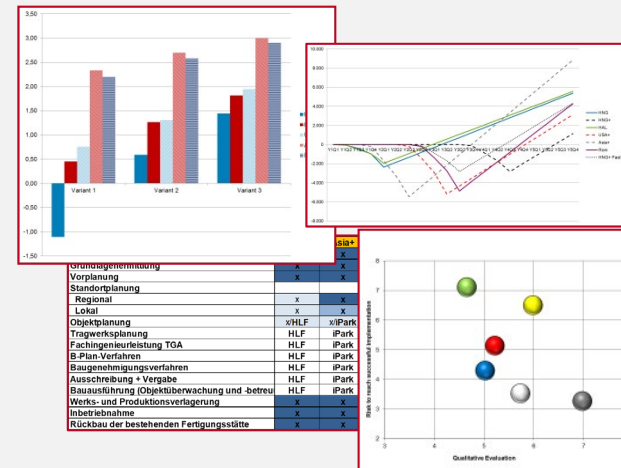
3,50
3,00
2,50
2,00
1,50
1,00
0,50
0,00
-0,50
-1,00
-1,50
Variant 1
Variant 2
Variant 3

10.000
8.000
6.000
4.000
2.000
0
-2.000
-4.000
-6.000
-8.000
-10.000
HNQ
HNQ+
HAL
USA+
Asia+
Ries
HNQ+ Fast

| | | Asia+ |
|---|---|---|
| Grundlagenermittlung | x | x |
| Vorplanung | x | x |
| Standortplanung | | |
| Regional | x | x |
| Lokal | x | x |
| Objektplanung | x/HLF | x/iPark |
| Tragwerksplanung | HLF | iPark |
| Fachingenieurleistung TGA | HLF | iPark |
| B-Plan-Verfahren | HLF | iPark |
| Baugenehmigungsverfahren | HLF | iPark |
| Ausschreibung + Vergabe | HLF | iPark |
| Bauausführung (Objektüberwachung und -betreu | HLF | iPark |
| Werks- und Produktionsverlagerung | x | x |
| Inbetriebnahme | x | x |
| Rückbau der bestehenden Fertigungsstätte | x | x |

8
7
6
5
4
3
2
3
4
5
6
7
Risk to reach successful implementation
Qualitative Evaluation